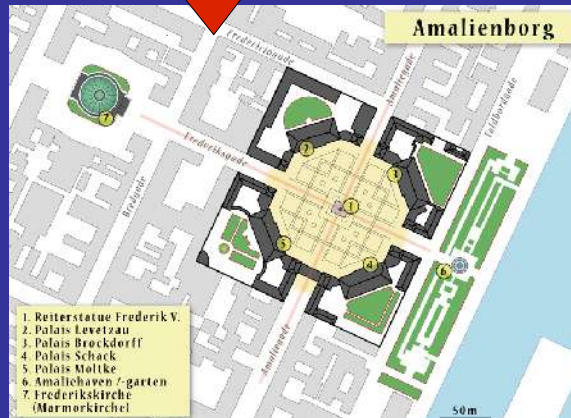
Amalienborg

Frederiksgade

Frederiksgade

Amaliegade

Amaliegade

Toldbodgade

Bredgade

7

2

3

1

5

4

6

1. Reiterstatue Frederik V.
2. Palais Levetzau
3. Palais Brockdorff
4. Palais Schack
5. Palais Moltke
6. Amaliehaven /-garten
7. Frederikskirche (Marmorkirche)

50m